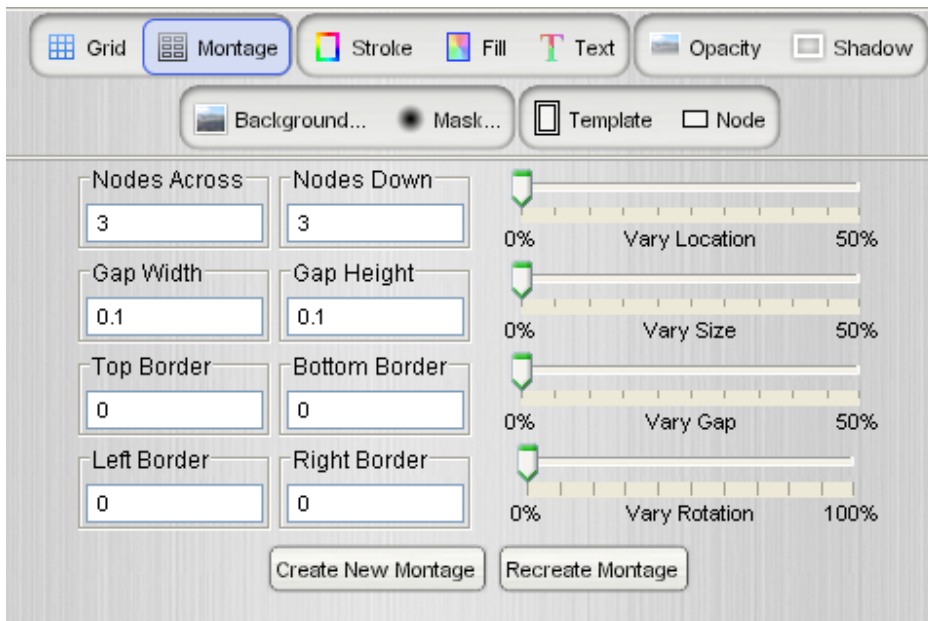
Grid Montage Stroke Fill Text Opacity Shadow

Background... Mask... Template Node

Nodes Across
3

Nodes Down
3

0% Vary Location 50%

Gap Width
0.1

Gap Height
0.1

0% Vary Size 50%

Top Border
0

Bottom Border
0

0% Vary Gap 50%

Left Border
0

Right Border
0

0% Vary Rotation 100%

Create New Montage Recreate Montage